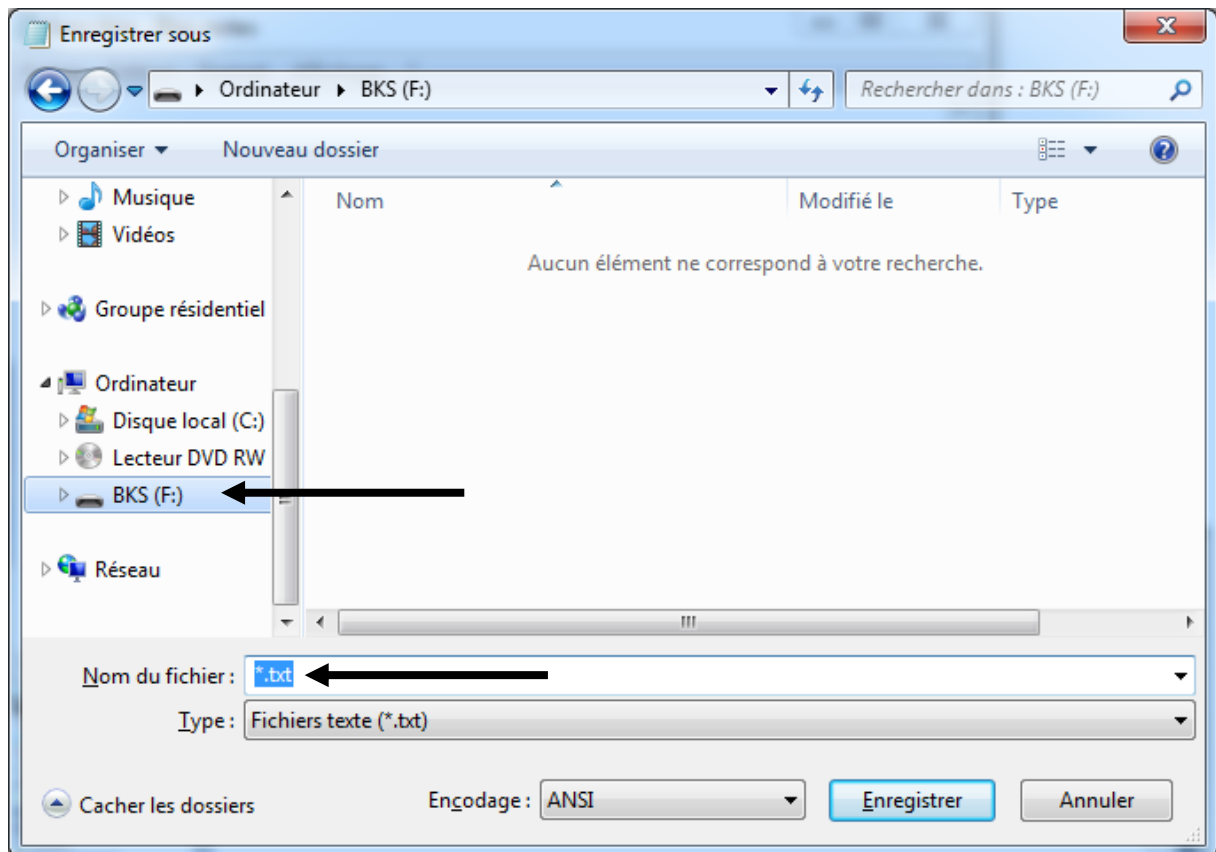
Enregistrer sous

Ordinateur ▸ BKS (F:)

Rechercher dans : BKS (F:)

Organiser ▾ Nouveau dossier

Musique
Vidéos

Groupe résidentiel

Ordinateur
Disque local (C:)
Lecteur DVD RW
BKS (F:)

Réseau

| Nom | Modifié le | Type |
|---|---|---|

Aucun élément ne correspond à votre recherche.

Nom du fichier : *.txt

Type : Fichiers texte (*.txt)

Cacher les dossiers

Encodage : ANSI

Enregistrer

Annuler